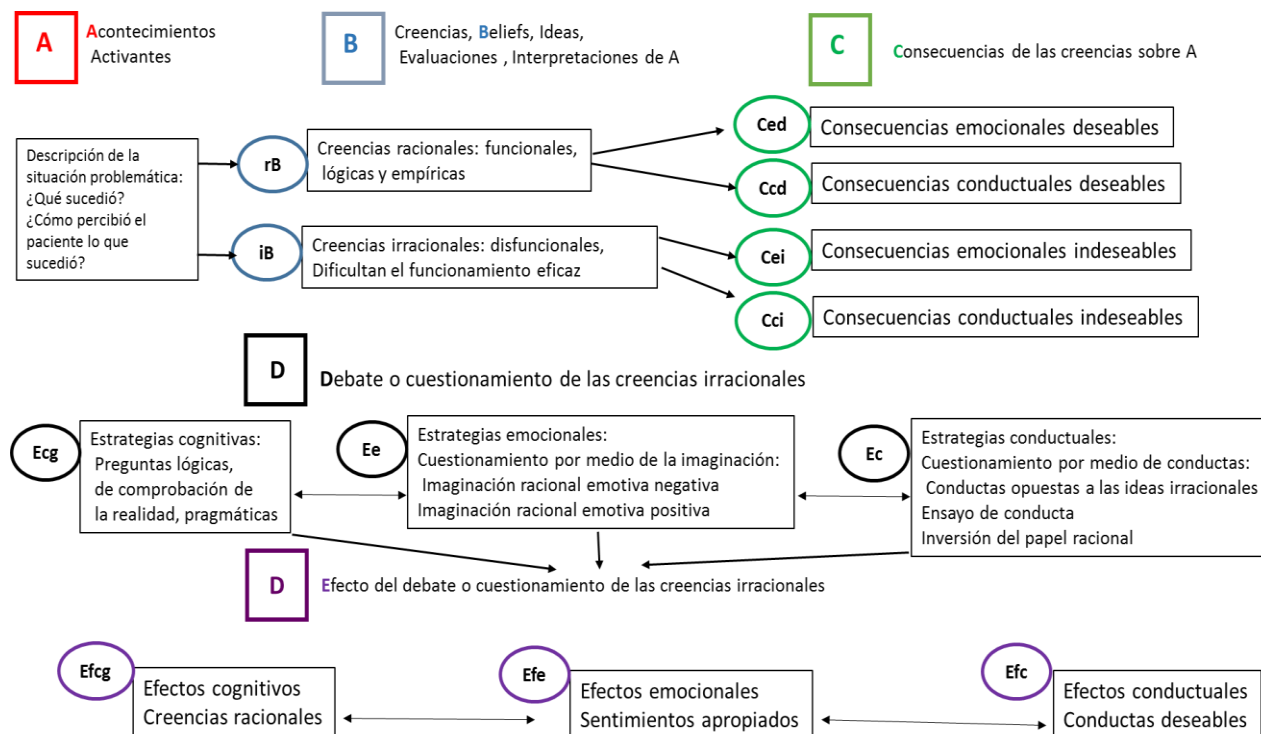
A Acontecimientos Activantes

B Creencias, Beliefs, Ideas, Evaluaciones , Interpretaciones de A

C Consecuencias de las creencias sobre A

Descripción de la situación problemática: ¿Qué sucedió? ¿Cómo percibió el paciente lo que sucedió?

rB Creencias racionales: funcionales, lógicas y empíricas

iB Creencias irracionales: disfuncionales, Dificultan el funcionamiento eficaz

Ced Consecuencias emocionales deseables

Ccd Consecuencias conductuales deseables

Cei Consecuencias emocionales indeseables

Cci Consecuencias conductuales indeseables

D Debate o cuestionamiento de las creencias irracionales

Ecg Estrategias cognitivas: Preguntas lógicas, de comprobación de la realidad, pragmáticas

Ee Estrategias emocionales: Cuestionamiento por medio de la imaginación: Imaginación racional emotiva negativa Imaginación racional emotiva positiva

Ec Estrategias conductuales: Cuestionamiento por medio de conductas: Conductas opuestas a las ideas irracionales Ensayo de conducta Inversión del papel racional

D Efecto del debate o cuestionamiento de las creencias irracionales

Efcg Efectos cognitivos Creencias racionales

Efe Efectos emocionales Sentimientos apropiados

Efc Efectos conductuales Conductas deseables